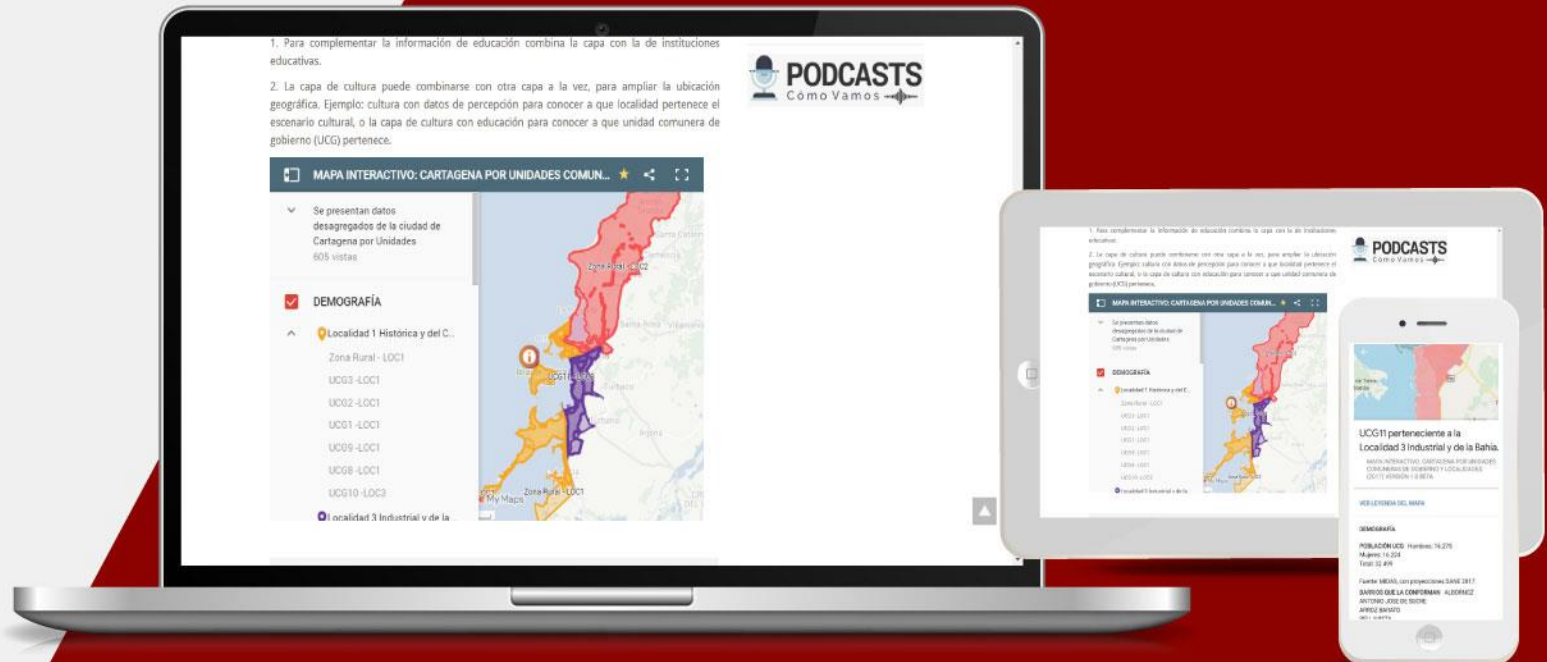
1. Para complementar la información de educación combina la capa con la de instituciones educativas.

2. La capa de cultura puede combinarse con otra capa a la vez, para ampliar la ubicación geográfica. Ejemplo: cultura con datos de percepción para conocer a que localidad pertenece el escenario cultural, o la capa de cultura con educación para conocer a que unidad comunera de gobierno (UCG) pertenece.

PODCASTS
Cómo Vamos

MAPA INTERACTIVO: CARTAGENA POR UNIDADES COMUN...

Se presentan datos desagregados de la ciudad de Cartagena por Unidades
605 vistas

DEMOGRAFÍA

Localidad 1 Histórica y del C...
Zona Rural - LOC1
UCG3 -LOC1
UCG2 -LOC1
UCG1 -LOC1
UCG9 -LOC1
UCG8 -LOC1
UCG10 -LOC3
Localidad 3 Industrial y de la

Zona Rural - LOC2
UCG11 -LOC3
Zona Rural - LOC1
My Maps

UCG11 perteneciente a la Localidad 3 Industrial y de la Bahía.

VER LEYENDA DEL MAPA

DEMOGRAFÍA

POBLACIÓN UCG: Hombres: 16.275 Mujeres: 16.224 Total: 32.499

Fuente: MIDAS, con proyecciones DANE 2017
BARRIOS QUE LA CONFORMAN: ALBORNOZ
ANTONIO JOSE DE SUCRE
ARROZ BARATO
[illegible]